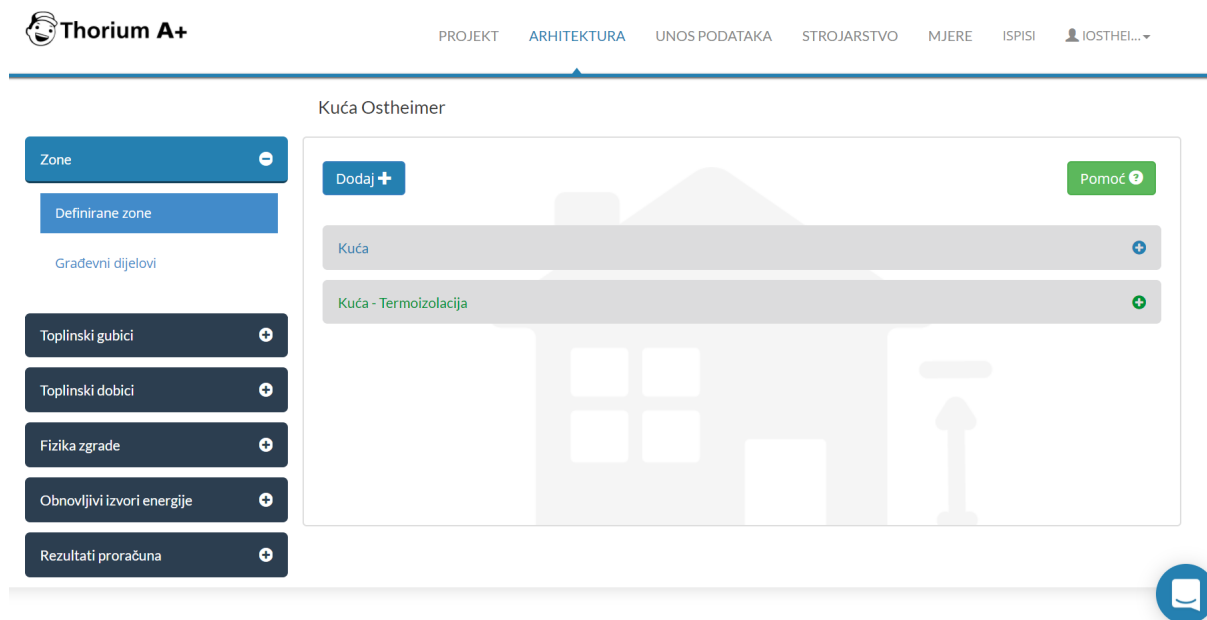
Thorium A+

PROJEKT ARHITEKTURA UNOS PODATAKA STROJARSTVO MJERE ISPISI IOSTHEI...

Kuća Ostheimer

Zone

Definirane zone

Građevni dijelovi

Toplinski gubici

Toplinski dobici

Fizika zgrade

Obnovljivi izvori energije

Rezultati proračuna

Dodaj

Pomoć

Kuća

Kuća - Termoizolacija